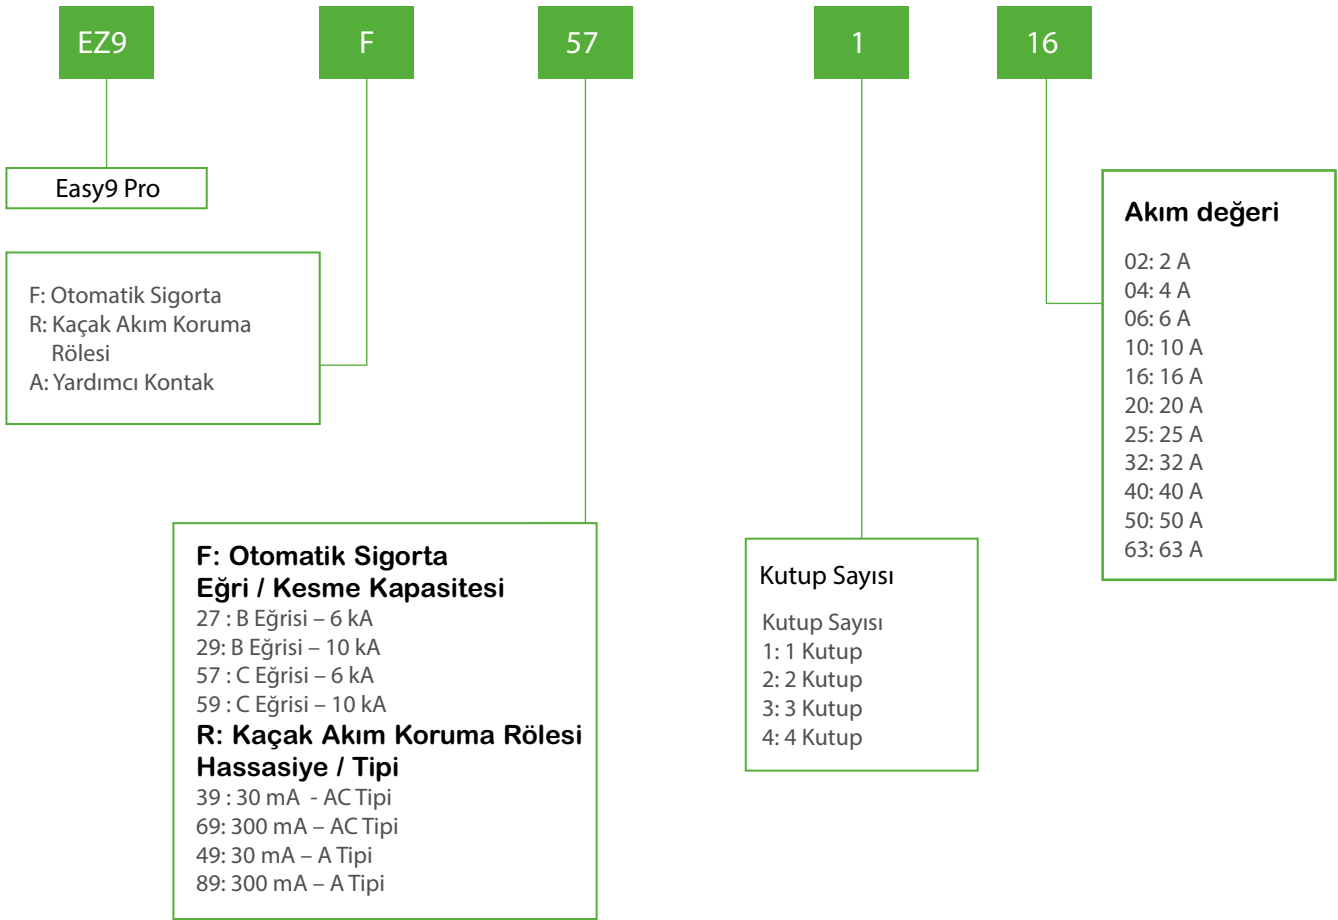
EZ9

F

57

1

16

Easy9 Pro

F: Otomatik Sigorta
R: Kaçak Akım Koruma Rölesi
A: Yardımcı Kontak

F: Otomatik Sigorta
Eğri / Kesme Kapasitesi
27 : B Eğrisi – 6 kA
29: B Eğrisi – 10 kA
57 : C Eğrisi – 6 kA
59 : C Eğrisi – 10 kA
R: Kaçak Akım Koruma Rölesi
Hassasiye / Tipi
39 : 30 mA - AC Tipi
69: 300 mA – AC Tipi
49: 30 mA – A Tipi
89: 300 mA – A Tipi

Kutup Sayısı

Kutup Sayısı
1: 1 Kutup
2: 2 Kutup
3: 3 Kutup
4: 4 Kutup

Akım değeri

02: 2 A
04: 4 A
06: 6 A
10: 10 A
16: 16 A
20: 20 A
25: 25 A
32: 32 A
40: 40 A
50: 50 A
63: 63 A